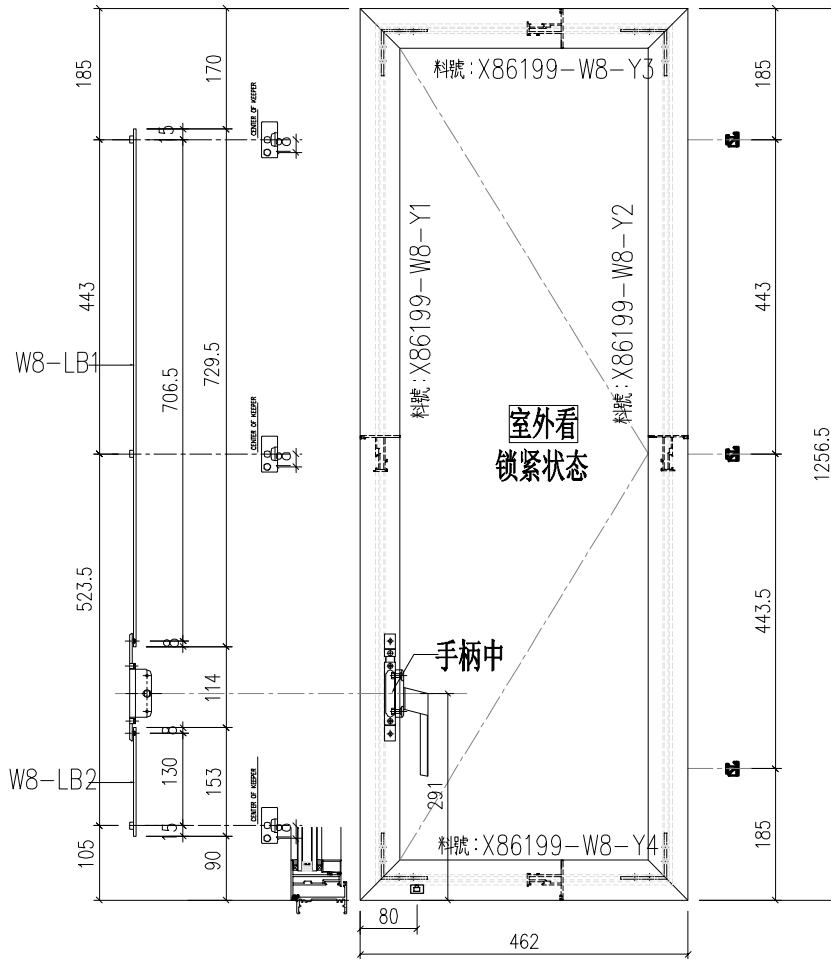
185
170
443
W8-LB1
706.5
729.5
523.5
114
W8-LB2
130
153
105
90
15
15
18
8
8
8
18
CENTER OF KEEPER
CENTER OF KEEPER
CENTER OF KEEPER
料號:X86199-W8-Y3
料號:X86199-W8-Y1
料號:X86199-W8-Y2
室外看
锁紧状态
手柄中
291
料號:X86199-W8-Y4
80
462
185
443
1256.5
443.5
185